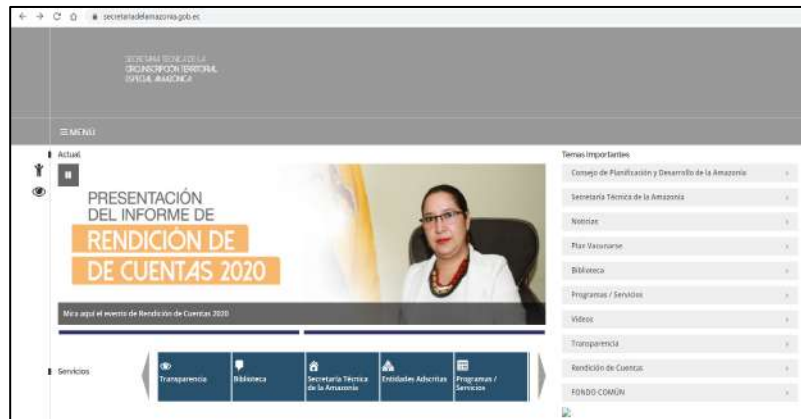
secretariadelamazonia.gob.ec

SECRETARÍA TÉCNICA DE LA CIRCUNSCRIPCIÓN TERRITORIAL ESPECIAL AMAZÓNICA

☰ MENÚ

Actual

PRESENTACIÓN DEL INFORME DE RENDICIÓN DE DE CUENTAS 2020

Mira aquí el evento de Rendición de Cuentas 2020

Servicios

Transparencia

Biblioteca

Secretaría Técnica de la Amazonía

Entidades Adscritas

Programas / Servicios

Temas Importantes

Consejo de Planificación y Desarrollo de la Amazonía

Secretaría Técnica de la Amazonía

Noticias

Plan Vacunarse

Biblioteca

Programas / Servicios

Videos

Transparencia

Rendición de Cuentas

FONDO COMÚN